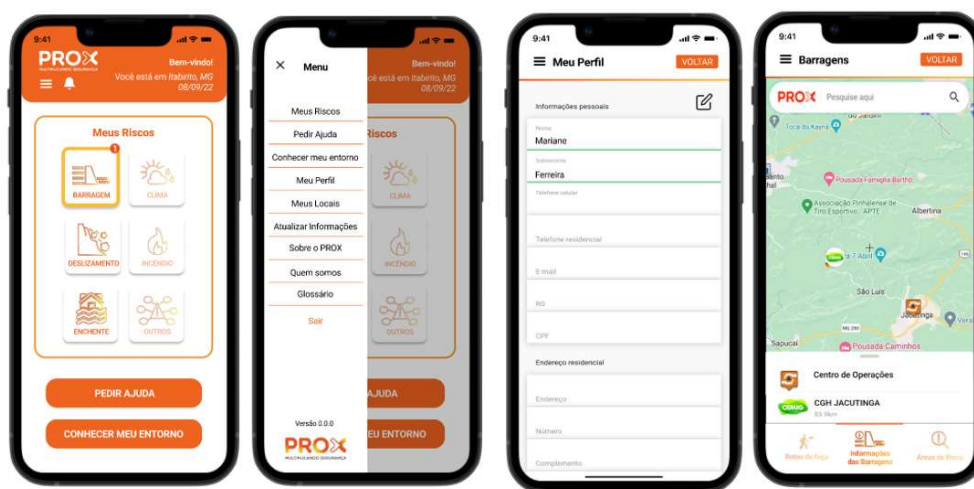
9:41

PROX
MULTIPLICANDO SEGURANÇA

Bem-vindo!
Você está em Itabirito, MG
08/09/22

Meus Riscos

1
BARRAGEM

CLIMA

DESLIZAMENTO

INCÊNDIO

ENCHENTE

OUTROS

PEDIR AJUDA

CONHECER MEU ENTORNO

Menu

Meus Riscos
Pedir Ajuda
Conhecer meu entorno
Meu Perfil
Meus Locais
Atualizar Informações
Sobre o PROX
Quem somos
Glossário
Sair

Versão 0.0.0

PROX
MULTIPLICANDO SEGURANÇA

Bem-vindo!
ocê está em Itabirito, MG
08/09/22

Riscos

CLIMA

INCÊNDIO

OUTROS

AJUDA

EU ENTORNO

9:41

Meu Perfil

VOLTAR

Informações pessoais

Nome
Mariane

Sobrenome
Ferreira

Telefone celular

Telefone residencial

E-mail

RG

CPF

Endereço residencial

Endereço

Número

Complemento

9:41

Barragens

VOLTAR

PROX

Pesquise aqui

Toca da Kayna

Pousada Famiglia Bartho

Associação Pinhalense de Tiro Esportivo - APTE

Albertina

Pousada Caminhos

São Luís

Jacutinga

Sapucaí

Centro de Operações

CGH JACUTINGA
83.9km

Rotas de fuga

Informações das Barragens

Áreas de Risco